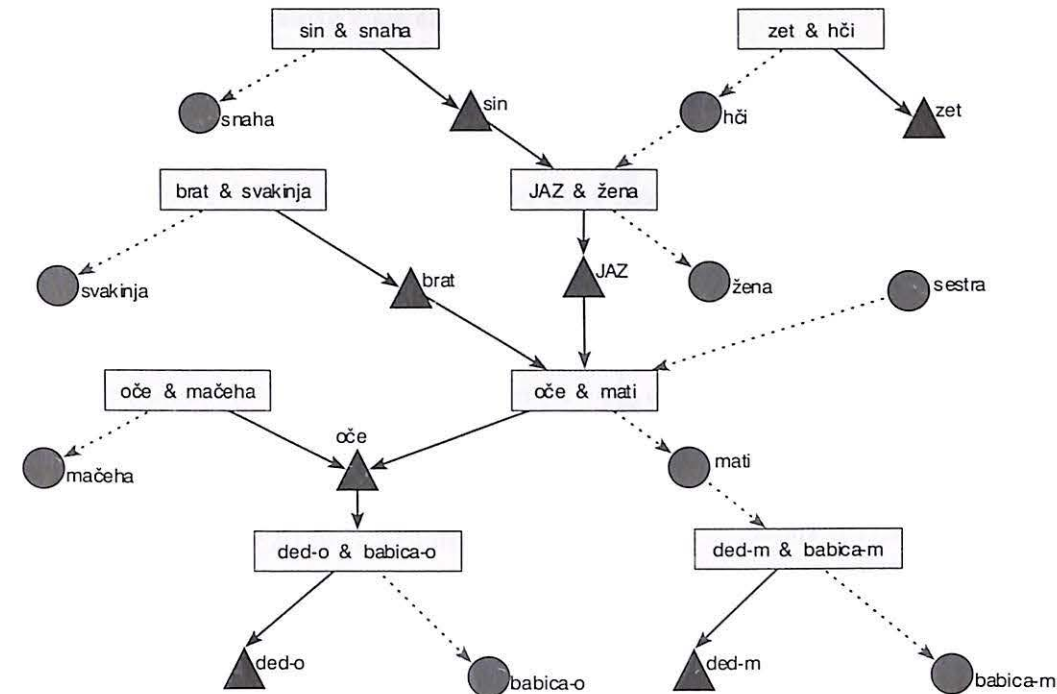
sin & snaha

zet & hči

snaha

sin

hči

zet

brat & svakinja

JAZ & žena

svakinja

brat

JAZ

žena

sestra

oče & mačeha

oče & mati

oče

mačeha

mati

ded-o & babica-o

ded-m & babica-m

ded-o

babica-o

ded-m

babica-m